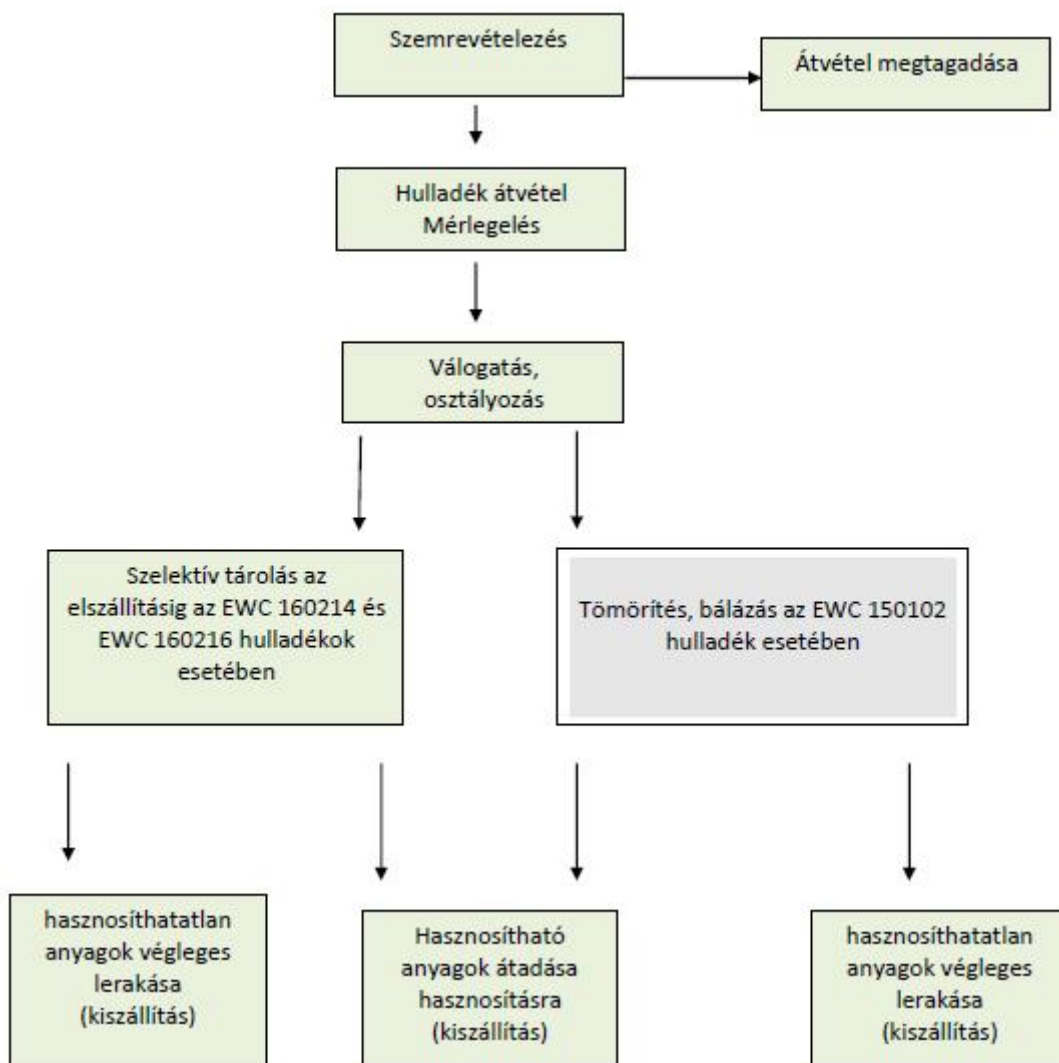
Szemrevételezés

Átvétel megtagadása

Hulladék átvétel
Mérlegelés

Válogatás, osztályozás

Szelektív tárolás az elszállításig az EWC 160214 és EWC 160216 hulladékok esetében

Tömörítés, bálázás az EWC 150102 hulladék esetében

hasznosíthatatlan anyagok végleges lerakása (kiszállítás)

Hasznosítható anyagok átadása hasznosításra (kiszállítás)

hasznosíthatatlan anyagok végleges lerakása (kiszállítás)